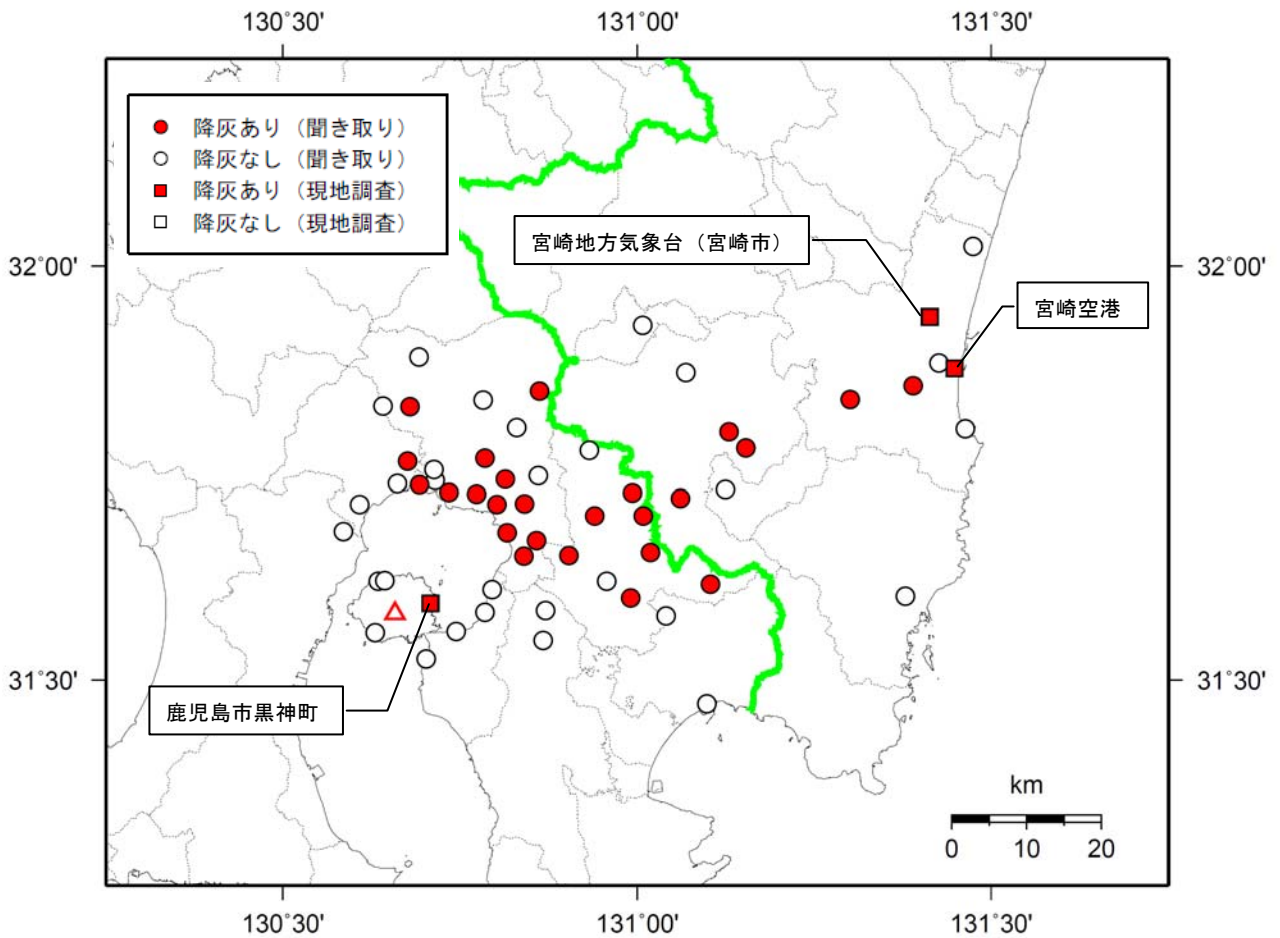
130°30'
131°00'
131°30'

● 降灰あり（聞き取り）
○ 降灰なし（聞き取り）
■ 降灰あり（現地調査）
□ 降灰なし（現地調査）

宮崎地方気象台（宮崎市）
宮崎空港
鹿児島市黒神町

32°00'
32°00'
31°30'
31°30'

km
0 10 20

130°30'
131°00'
131°30'